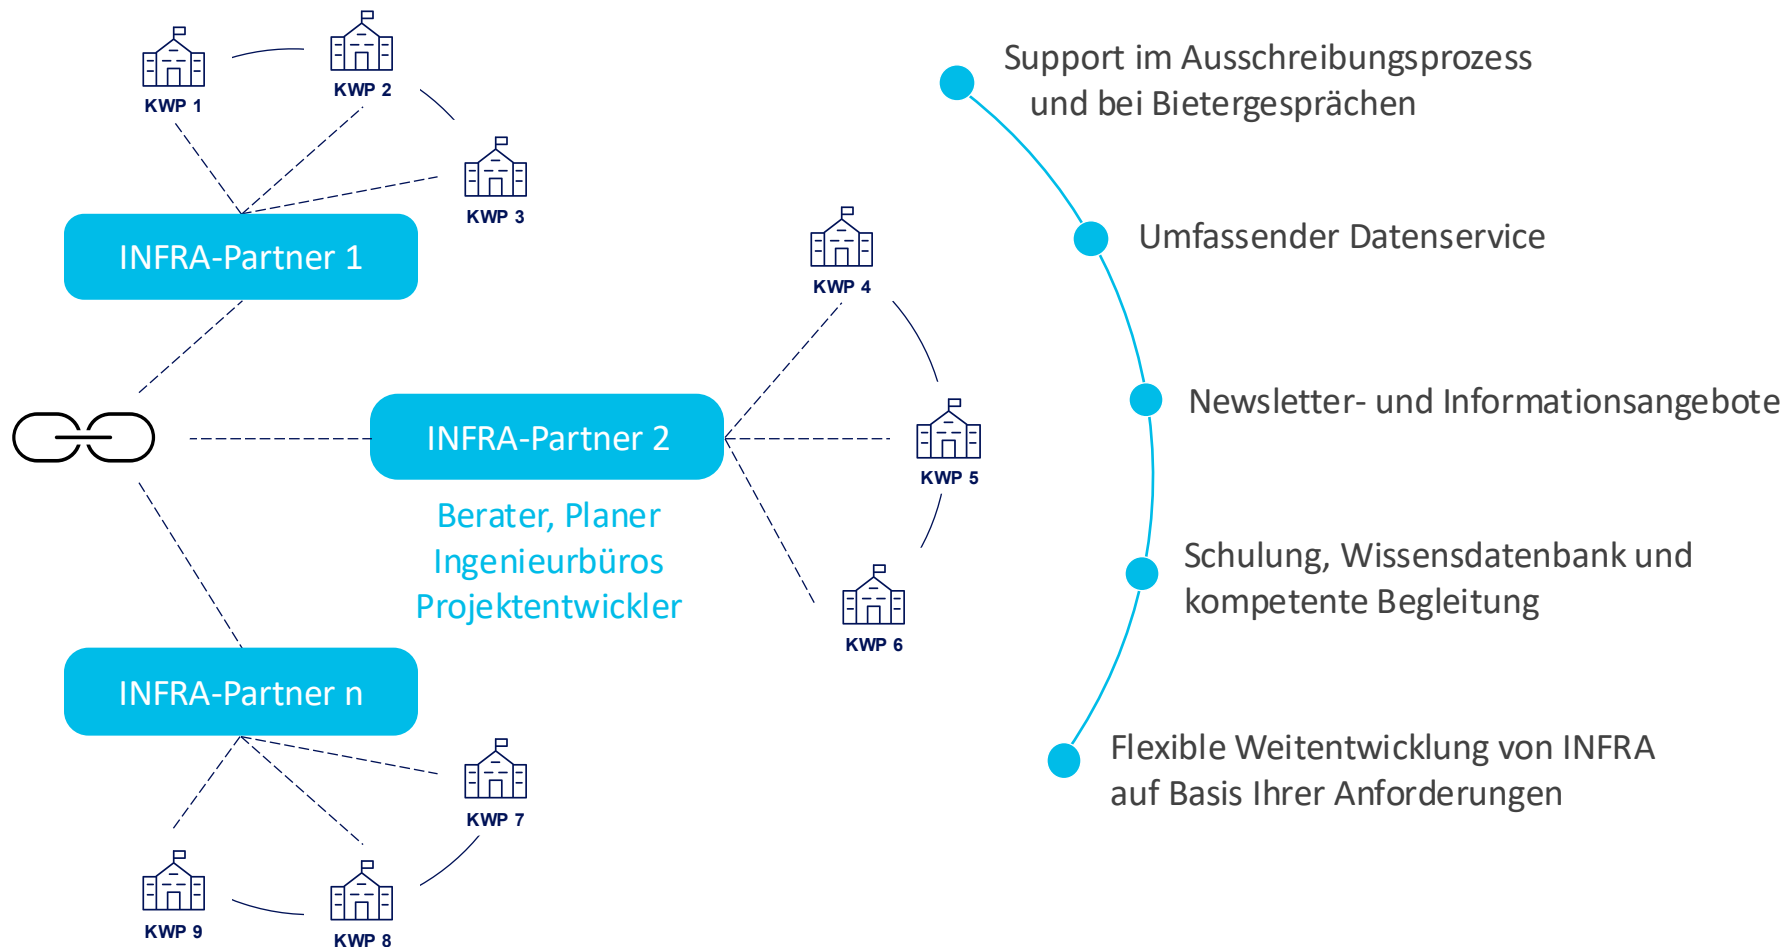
KWP 1
KWP 2
KWP 3
INFRA-Partner 1
KWP 4
KWP 5
KWP 6
INFRA-Partner 2
Berater, Planer
Ingenieurbüros
Projektentwickler
INFRA-Partner n
KWP 7
KWP 9
KWP 8

Support im Ausschreibungsprozess und bei Bietergesprächen

Umfassender Datenservice

Newsletter- und Informationsangebote

Schulung, Wissensdatenbank und kompetente Begleitung

Flexible Weitentwicklung von INFRA auf Basis Ihrer Anforderungen